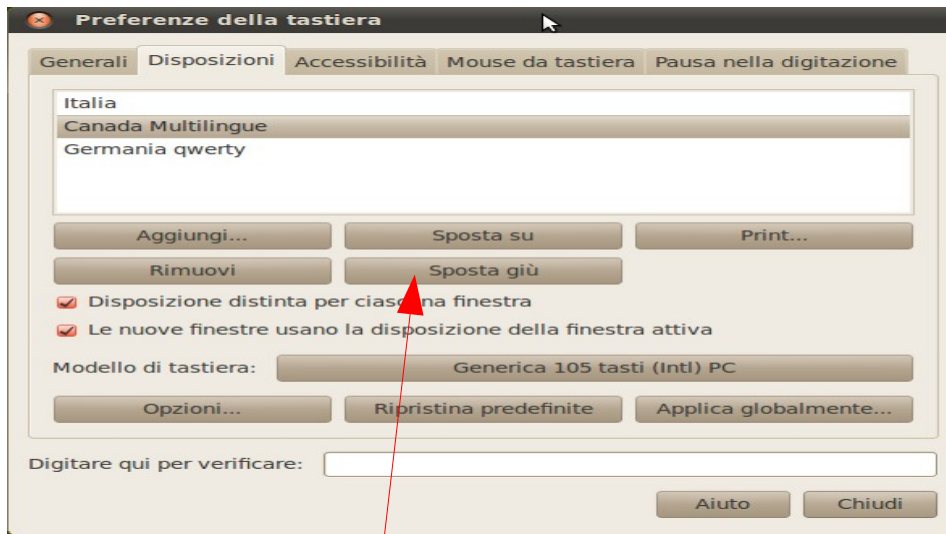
Preferenze della tastiera

Generali | Disposizioni | Accessibilità | Mouse da tastiera | Pausa nella digitazione

Italia
Canada Multilingue
Germania qwerty

Aggiungi... | Sposta su | Print...
Rimuovi | Sposta giù

Disposizione distinta per ciasc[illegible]na finestra
Le nuove finestre usano la disposizione della finestra attiva

Modello di tastiera: Generica 105 tasti (Intl) PC

Opzioni... | Ripristina predefinite | Applica globalmente...

Digitare qui per verificare:

Aiuto | Chiudi